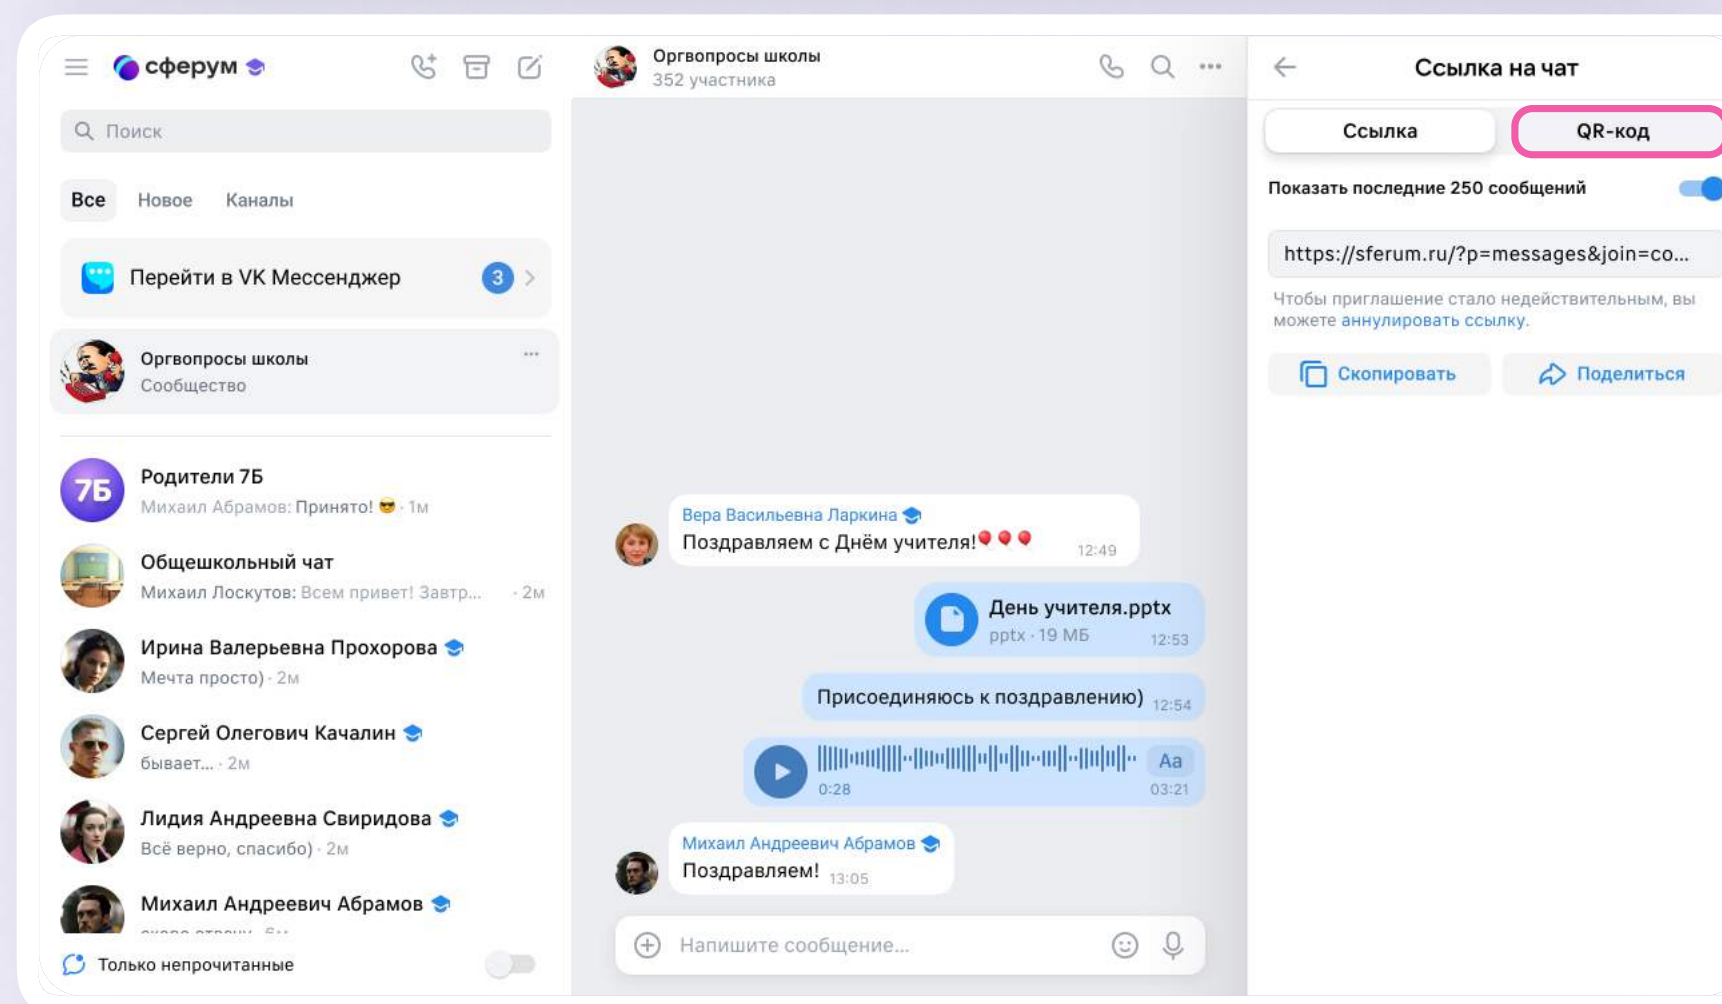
сферум

Поиск

Все Новое Каналы

Перейти в VK Мессенджер 3

Оргвопросы школы
Сообщество

7Б Родители 7Б
Михаил Абрамов: Принято! 😎 · 1м

Общешкольный чат
Михаил Лоскутов: Всем привет! Завтр... · 2м

Ирина Валерьевна Прохорова
Мечта просто) · 2м

Сергей Олегович Качалин
бывает... · 2м

Лидия Андреевна Свиридова
Всё верно, спасибо) · 2м

Михаил Андреевич Абрамов
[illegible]

Только непрочитанные

Оргвопросы школы
352 участника

Вера Васильевна Ларкина
Поздравляем с Днём учителя!🎈🎈🎈 12:49

День учителя.pptx
pptx · 19 МБ 12:53

Присоединяюсь к поздравлению) 12:54

0:28 Aa 03:21

Михаил Андреевич Абрамов
Поздравляем! 13:05

Напишите сообщение...

Ссылка на чат

Ссылка QR-код

Показать последние 250 сообщений

https://sferum.ru/?p=messages&join=co...

Чтобы приглашение стало недействительным, вы можете аннулировать ссылку.

Скопировать Поделиться